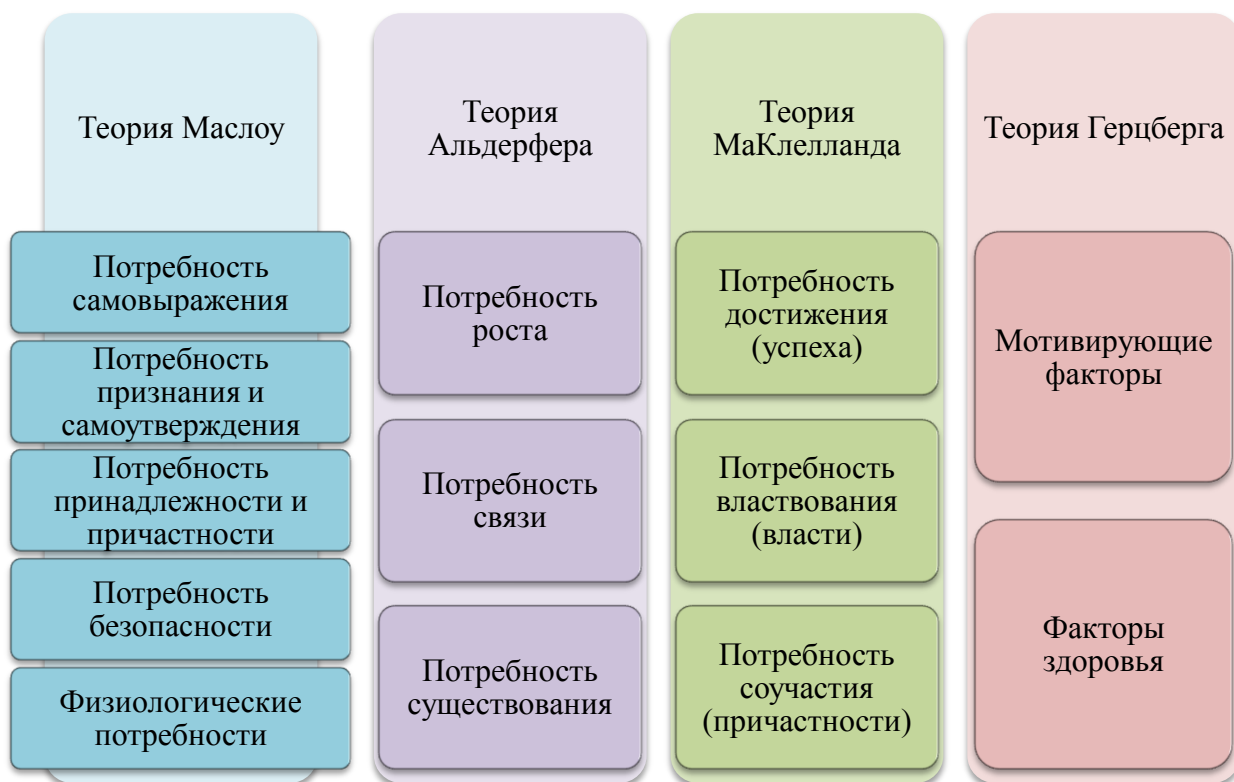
Теория Маслоу

Потребность самовыражения

Потребность признания и самоутверждения

Потребность принадлежности и причастности

Потребность безопасности

Физиологические потребности

Теория Альдерфера

Потребность роста

Потребность связи

Потребность существования

Теория МаКлелланда

Потребность достижения (успеха)

Потребность властвования (власти)

Потребность соучастия (причастности)

Теория Герцберга

Мотивирующие факторы

Факторы здоровья